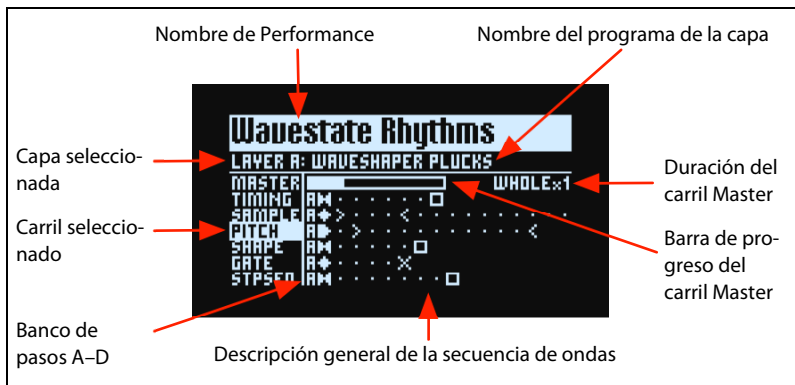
Nombre de Performance

Nombre del programa de la capa

Wavestate Rhythms

LAYER A: WAVESHAPER PLUCKS

Capa seleccionada

MASTER

WHOLEx1

Duración del carril Master

TIMING

SAMPLE

Carril seleccionado

PITCH

SHAPE

GATE

STPSEQ

Barra de progreso del carril Master

Banco de pasos A–D

Descripción general de la secuencia de ondas